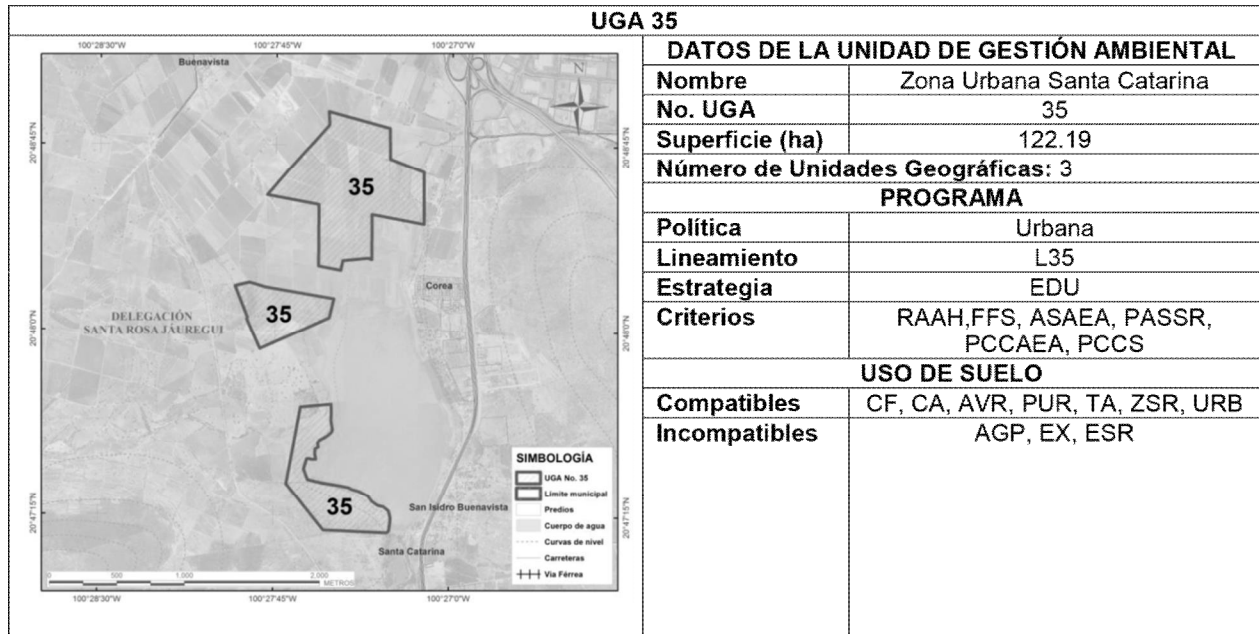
UGA 35

100°28'30"W 100°27'45"W 100°27'0"W

Buenavista

N

20°48'45"N 20°48'45"N

35

Corea

DELEGACIÓN SANTA ROSA JÁUREGUI

35

20°48'0"N 20°48'0"N

SIMBOLOGÍA
UGA No. 35
Límite municipal
Predios
Cuerpo de agua
Curvas de nivel
Carreteras
Vía Férrea

35

San Isidro Buenavista

Santa Catarina

20°47'15"N 20°47'15"N

0 500 1,000 2,000 METROS

100°28'30"W 100°27'45"W 100°27'0"W

| DATOS DE LA UNIDAD DE GESTIÓN AMBIENTAL | |
|---|---|
| Nombre | Zona Urbana Santa Catarina |
| No. UGA | 35 |
| Superficie (ha) | 122.19 |
| Número de Unidades Geográficas: 3 | |
| PROGRAMA | |
| Política | Urbana |
| Lineamiento | L35 |
| Estrategia | EDU |
| Criterios | RAAH,FFS, ASAEA, PASSR, PCCAEA, PCCS |
| USO DE SUELO | |
| Compatibles | CF, CA, AVR, PUR, TA, ZSR, URB |
| Incompatibles | AGP, EX, ESR |